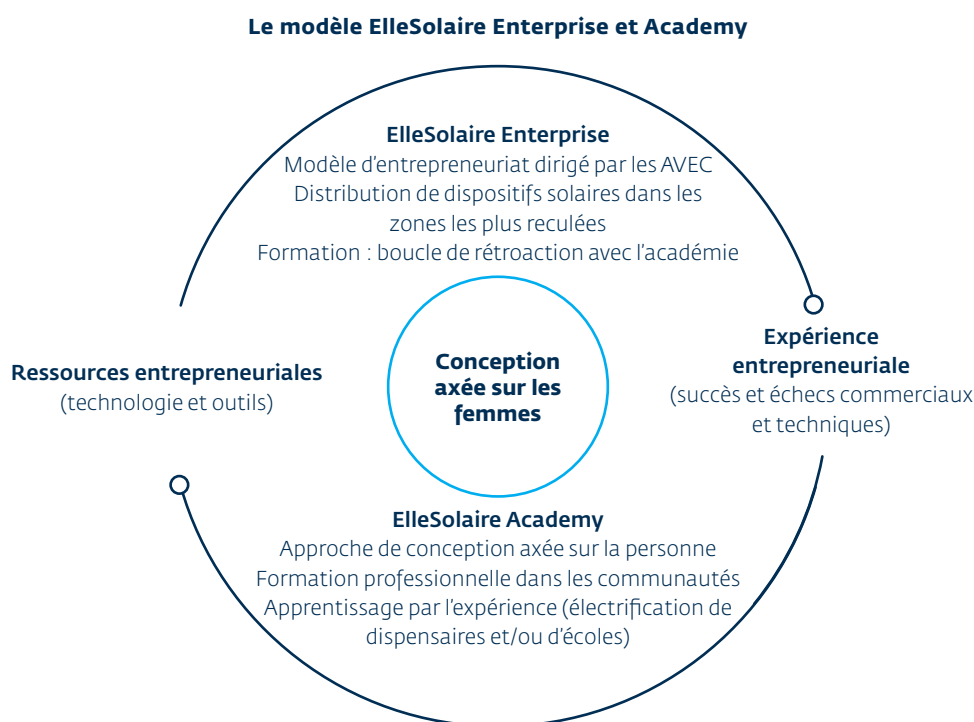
Le modèle ElleSolaire Enterprise et Academy

ElleSolaire Enterprise
Modèle d'entrepreneuriat dirigé par les AVEC
Distribution de dispositifs solaires dans les zones les plus reculées
Formation : boucle de rétroaction avec l'académie

Ressources entrepreneuriales
(technologie et outils)

Conception axée sur les femmes

Expérience entrepreneuriale
(succès et échecs commerciaux et techniques)

ElleSolaire Academy
Approche de conception axée sur la personne
Formation professionnelle dans les communautés
Apprentissage par l'expérience (électrification de dispensaires et/ou d'écoles)